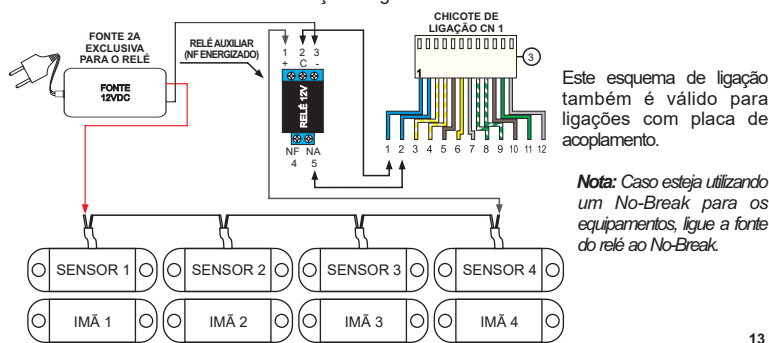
FONTE 2A EXCLUSIVA PARA O RELÉ

FONTE 12VDC

RELÉ AUXILIAR (NF ENERGIZADO)

1 2 3
+ C -

RELÉ 12V

NF NA
4 5

CHICOTE DE LIGAÇÃO CN 1

1

3

1 2 3 4 5 6 7 8 9 10 11 12

Este esquema de ligação também é válido para ligações com placa de acoplamento.

*Nota:* *Caso esteja utilizando um No-Break para os equipamentos, ligue a fonte do relé ao No-Break.*

SENSOR 1
SENSOR 2
SENSOR 3
SENSOR 4

IMÃ 1
IMÃ 2
IMÃ 3
IMÃ 4

13